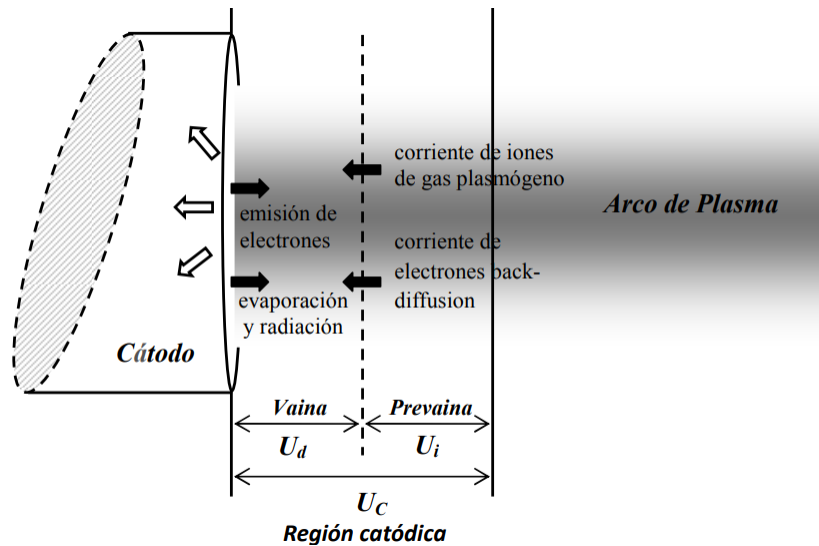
corriente de iones de gas plasmógeno

Arco de Plasma

emisión de electrones

corriente de electrones back-diffusion

evaporación y radiación

Cátodo

Vaina

Prevaina

$U_d$

$U_i$

$U_C$

Región catódica